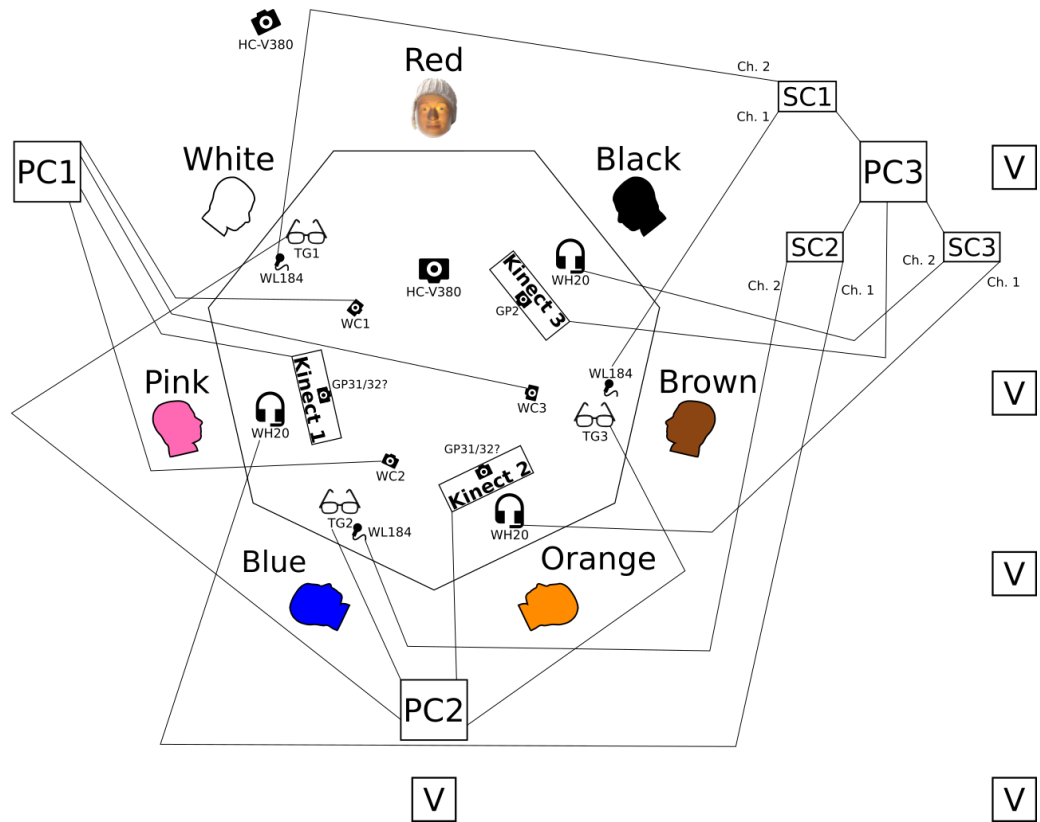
HC-V380

Red

Ch. 2

SC1

Ch. 1

PC1

White

Black

PC3

V

TG1

WL184

HC-V380

Kinect 3

WH20

SC2

SC3

Ch. 2

Ch. 1

Ch. 2

Ch. 1

GP2

WC1

Pink

Kinect 1

GP31/32?

WL184

Brown

V

WH20

WC3

TG3

WC2

GP31/32?

Kinect 2

TG2

WL184

WH20

Blue

Orange

V

PC2

V

V